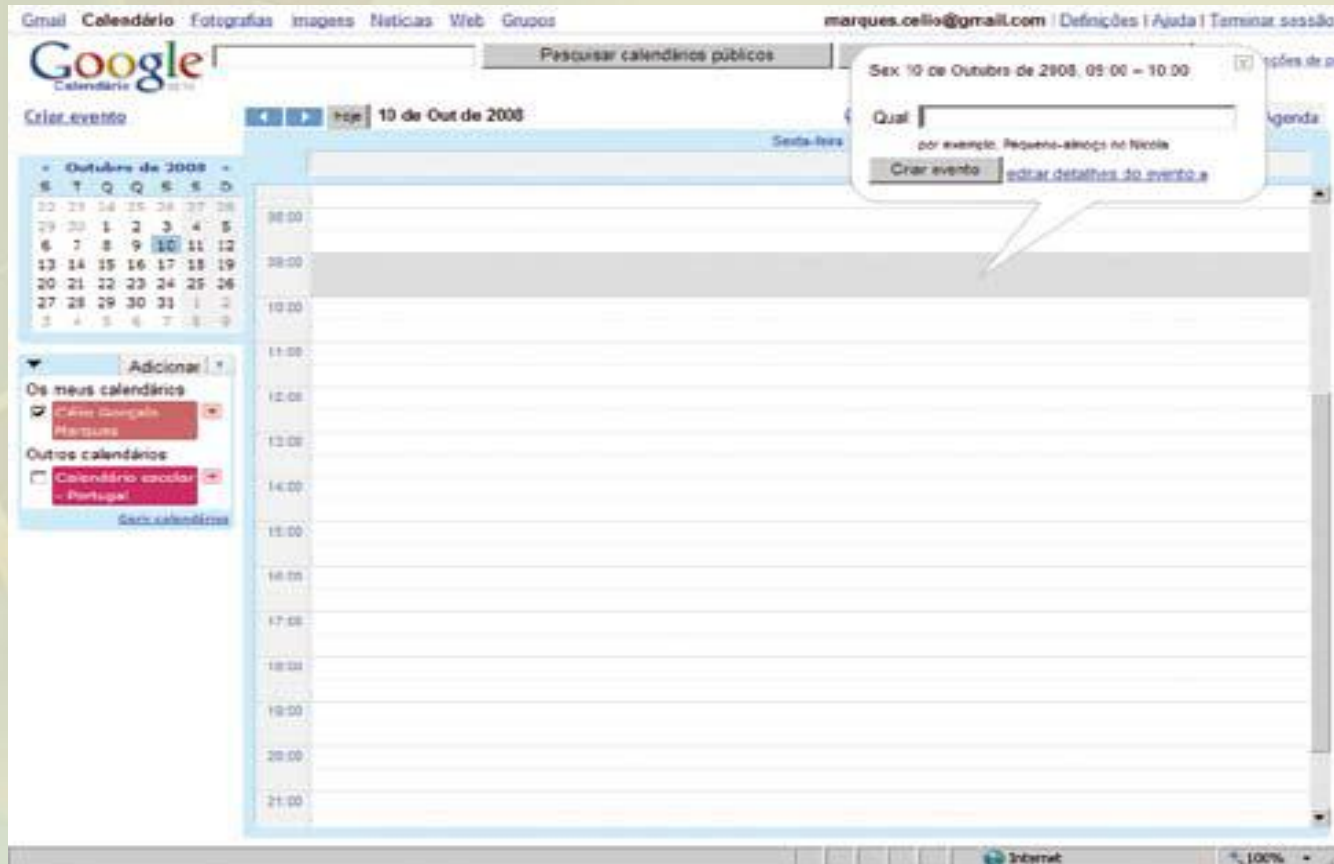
Gmail Calendário Fotografias Imagens Notícias Web Grupos marques.celio@gmail.com | Definições | Ajuda | Terminar sessão

Google Calendário BETA

Pesquisar calendários públicos

Criar evento

Hoje 10 de Out de 2008

Agenda

Sexta-feira

Sex 10 de Outubro de 2008, 09:00 – 10:00

Qual

por exemplo, Pequeno-almoço no Nicola

Criar evento editar detalhes do evento »

« Outubro de 2008 »

| S | T | Q | Q | S | S | D |
|---|---|---|---|---|---|---|
| 22 | 23 | 24 | 25 | 26 | 27 | 28 |
| 29 | 30 | 1 | 2 | 3 | 4 | 5 |
| 6 | 7 | 8 | 9 | 10 | 11 | 12 |
| 13 | 14 | 15 | 16 | 17 | 18 | 19 |
| 20 | 21 | 22 | 23 | 24 | 25 | 26 |
| 27 | 28 | 29 | 30 | 31 | 1 | 2 |
| 3 | 4 | 5 | 6 | 7 | 8 | 9 |

Adicionar

Os meus calendários

Célio Gonçalo Marques

Outros calendários

Calendário escolar - Portugal

Gerir calendários

08:00
09:00
10:00
11:00
12:00
13:00
14:00
15:00
16:00
17:00
18:00
19:00
20:00
21:00

Internet

100%